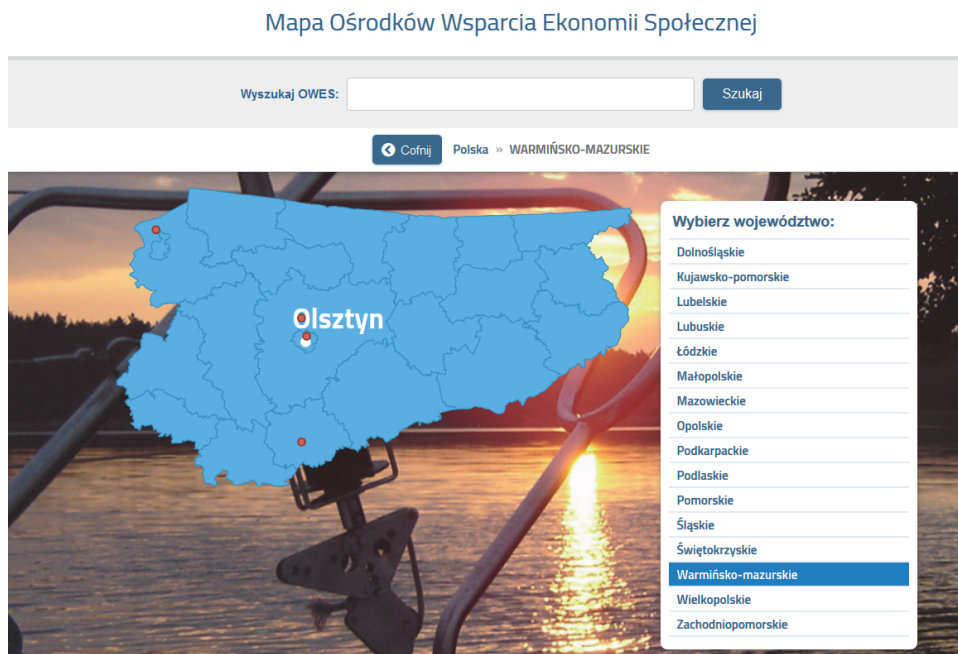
Mapa Ośrodków Wsparcia Ekonomii Społecznej

Wyszukaj OWES:

Szukaj

Cofnij

Polska » WARMIŃSKO-MAZURSKIE

Olsztyn

Wybierz województwo:

Dolnośląskie
Kujawsko-pomorskie
Lubelskie
Lubuskie
Łódzkie
Małopolskie
Mazowieckie
Opolskie
Podkarpackie
Podlaskie
Pomorskie
Śląskie
Świętokrzyskie
Warmińsko-mazurskie
Wielkopolskie
Zachodniopomorskie